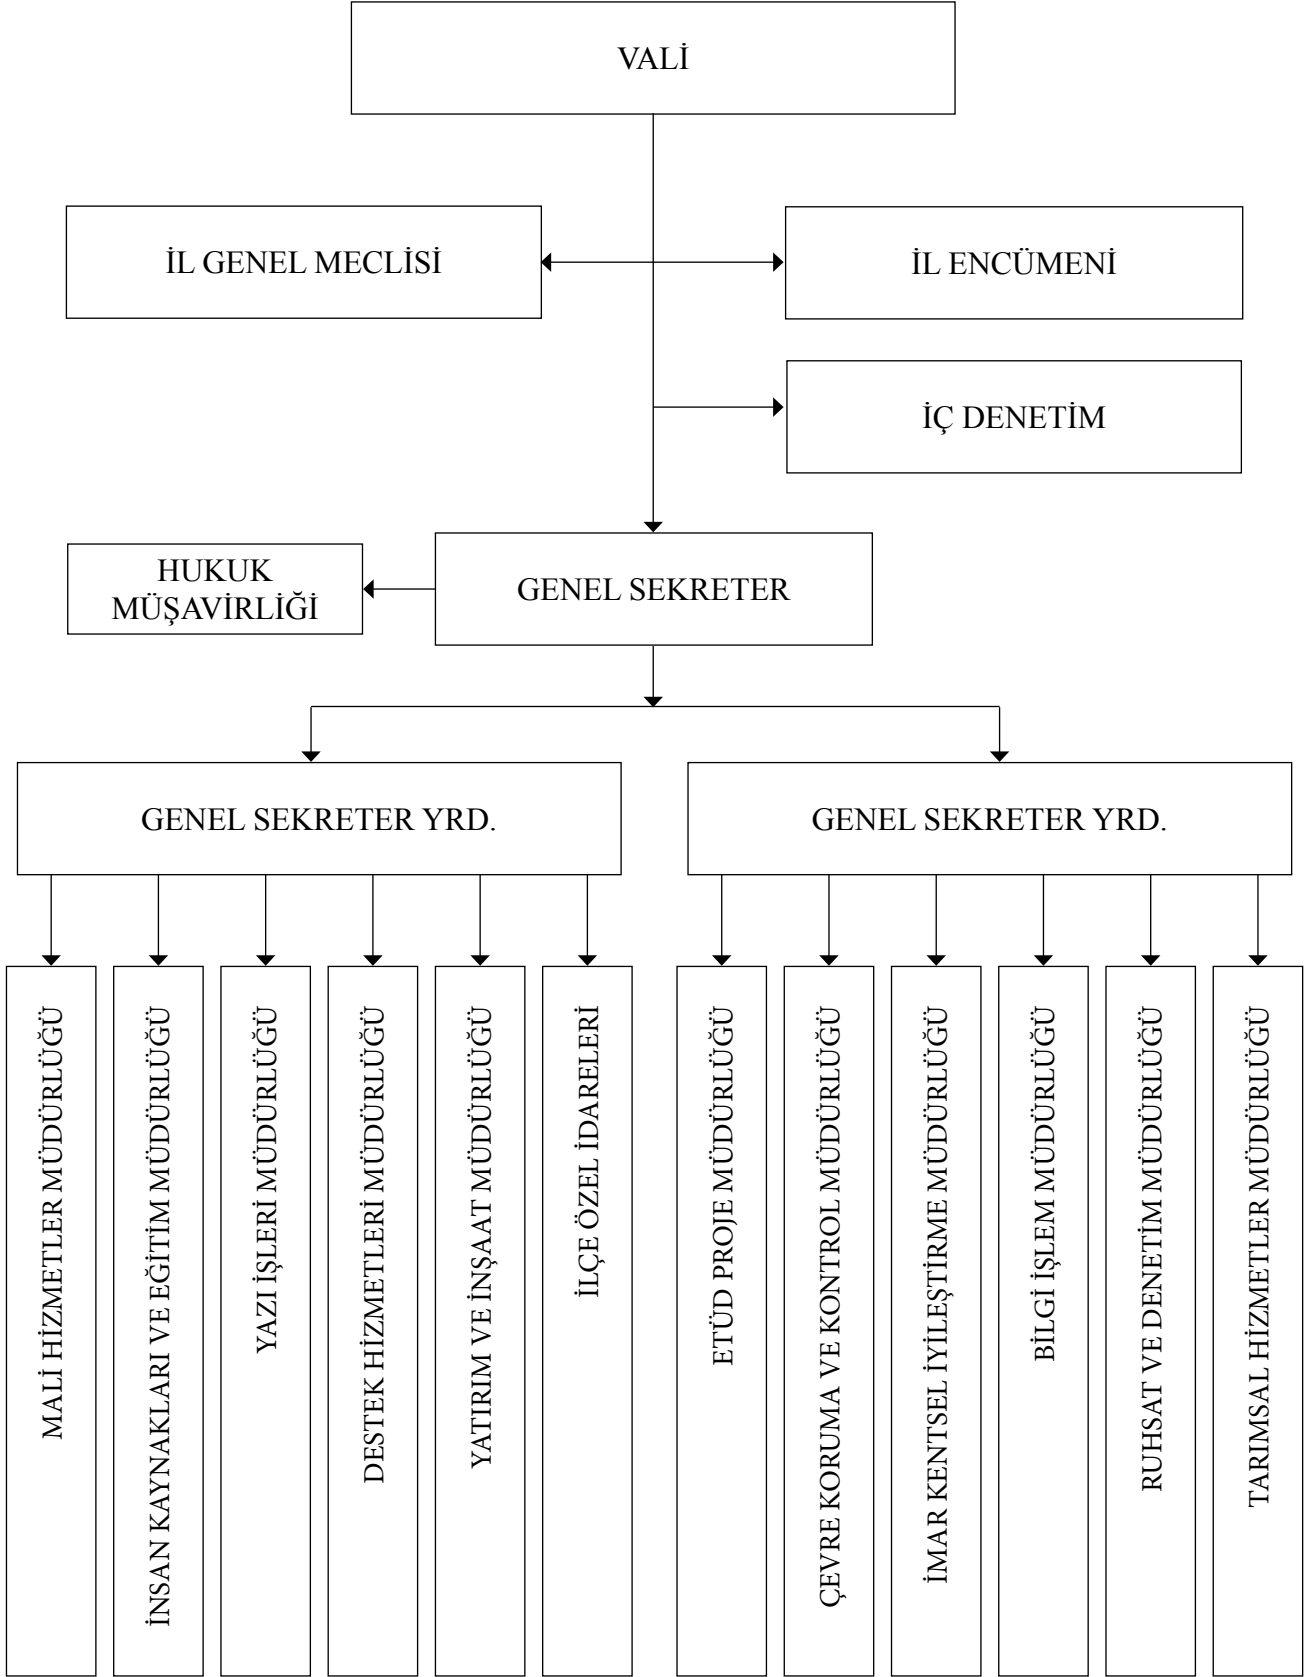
VALİ

İL GENEL MECLİSİ

İL ENCÜMENİ

İÇ DENETİM

HUKUK MÜŞAVİRLİĞİ

GENEL SEKRETER

GENEL SEKRETER YRD.

GENEL SEKRETER YRD.

MALİ HİZMETLER MÜDÜRLÜĞÜ

İNSAN KAYNAKLARI VE EĞİTİM MÜDÜRLÜĞÜ

YAZI İŞLERİ MÜDÜRLÜĞÜ

DESTEK HİZMETLERİ MÜDÜRLÜĞÜ

YATIRIM VE İNŞAAT MÜDÜRLÜĞÜ

İLÇE ÖZEL İDARELERİ

ETÜD PROJE MÜDÜRLÜĞÜ

ÇEVRE KORUMA VE KONTROL MÜDÜRLÜĞÜ

İMAR KENTSEL İYİLEŞTİRME MÜDÜRLÜĞÜ

BİLGİ İŞLEM MÜDÜRLÜĞÜ

RUHSAT VE DENETİM MÜDÜRLÜĞÜ

TARIMSAL HİZMETLER MÜDÜRLÜĞÜ